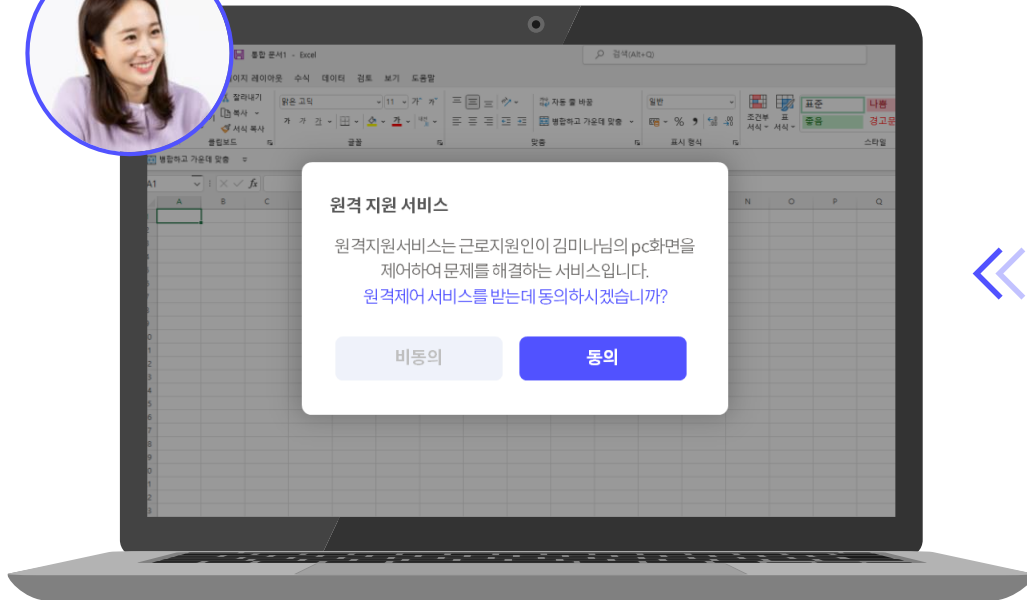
통합 문서1 - Excel

검색(Alt+Q)

이지 레이아웃 수식 데이터 검토 보기 도움말

잘라내기 복사 서식 복사 클립보드

맑은 고딕 11 가 가 글꼴

자동 줄 바꿈 병합하고 가운데 맞춤 맞춤

일반 % 9 표시 형식

조건부 서식 표 서식 표준 나쁨 좋음 경고문 스타일

병합하고 가운데 맞춤

A1 fx

A B C M N O P Q

원격 지원 서비스

원격지원서비스는 근로지원인이 김미나님의 pc화면을 제어하여 문제를 해결하는 서비스입니다.
원격제어 서비스를 받는데 동의하시겠습니까?

비동의

동의